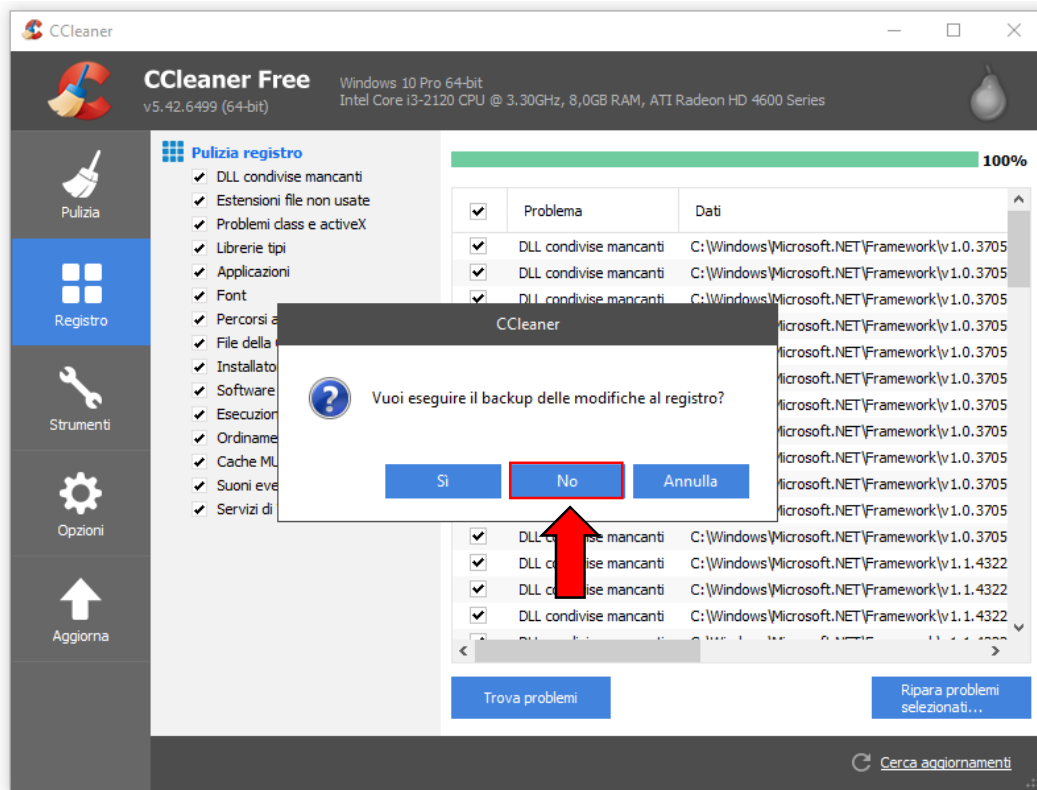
CCleaner

CCleaner Free
v5.42.6499 (64-bit)
Windows 10 Pro 64-bit
Intel Core i3-2120 CPU @ 3.30GHz, 8,0GB RAM, ATI Radeon HD 4600 Series

Pulizia
Registro
Strumenti
Opzioni
Aggiorna

Pulizia registro
DLL condivise mancanti
Estensioni file non usate
Problemi class e activeX
Librerie tipi
Applicazioni
Font
Percorsi a
File della
Installato
Software
Esecuzion
Ordiname
Cache MU
Suoni eve
Servizi di

100%

| | Problema | Dati |
|---|---|---|
| ✔ | DLL condivise mancanti | C:\Windows\Microsoft.NET\Framework\v1.0.3705 |
| ✔ | DLL condivise mancanti | C:\Windows\Microsoft.NET\Framework\v1.0.3705 |
| ✔ | DLL condivise mancanti | C:\Windows\Microsoft.NET\Framework\v1.0.3705 |
| | | Microsoft.NET\Framework\v1.0.3705 |
| | | Microsoft.NET\Framework\v1.0.3705 |
| | | Microsoft.NET\Framework\v1.0.3705 |
| | | Microsoft.NET\Framework\v1.0.3705 |
| | | Microsoft.NET\Framework\v1.0.3705 |
| | | Microsoft.NET\Framework\v1.0.3705 |
| | | Microsoft.NET\Framework\v1.0.3705 |
| | | Microsoft.NET\Framework\v1.0.3705 |
| ✔ | DLL condivise mancanti | C:\Windows\Microsoft.NET\Framework\v1.0.3705 |
| ✔ | DLL condivise mancanti | C:\Windows\Microsoft.NET\Framework\v1.1.4322 |
| ✔ | DLL condivise mancanti | C:\Windows\Microsoft.NET\Framework\v1.1.4322 |
| ✔ | DLL condivise mancanti | C:\Windows\Microsoft.NET\Framework\v1.1.4322 |

CCleaner
Vuoi eseguire il backup delle modifiche al registro?
Sì
No
Annulla

Trova problemi
Ripara problemi selezionati...

Cerca aggiornamenti